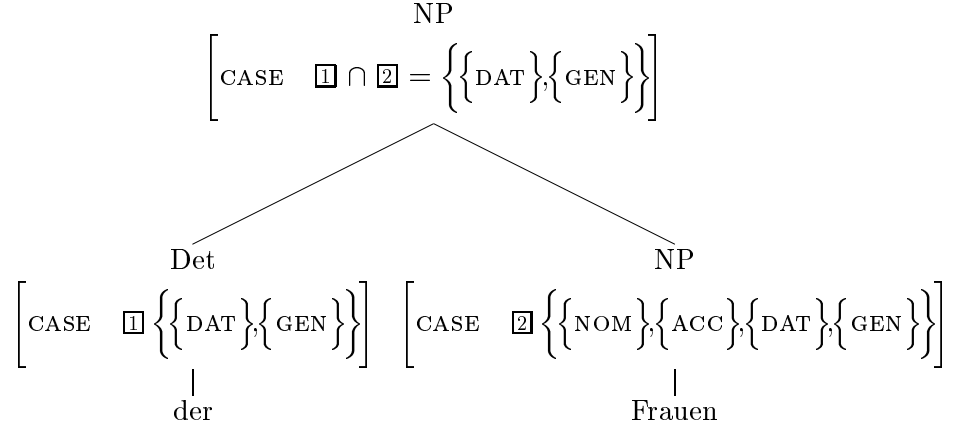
NP

$\left[\text{CASE} \quad \boxed{1} \cap \boxed{2} = \left\{\left\{\text{DAT}\right\},\left\{\text{GEN}\right\}\right\}\right]$

Det

$\left[\text{CASE} \quad \boxed{1} \left\{\left\{\text{DAT}\right\},\left\{\text{GEN}\right\}\right\}\right]$

der

NP

$\left[\text{CASE} \quad \boxed{2} \left\{\left\{\text{NOM}\right\},\left\{\text{ACC}\right\},\left\{\text{DAT}\right\},\left\{\text{GEN}\right\}\right\}\right]$

Frauen